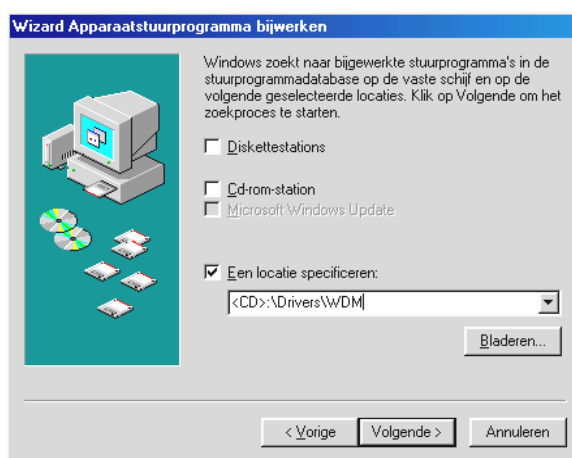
Wizard Apparaatstuurprogramma bijwerken

Windows zoekt naar bijgewerkte stuurprogramma's in de stuurprogrammadatabase op de vaste schijf en op de volgende geselecteerde locaties. Klik op Volgende om het zoekproces te starten.

Diskettestations

Cd-rom-station

Microsoft Windows Update

Een locatie specificeren:

<CD>:\Drivers\WDM

Bladeren...

< Vorige

Volgende >

Annuleren